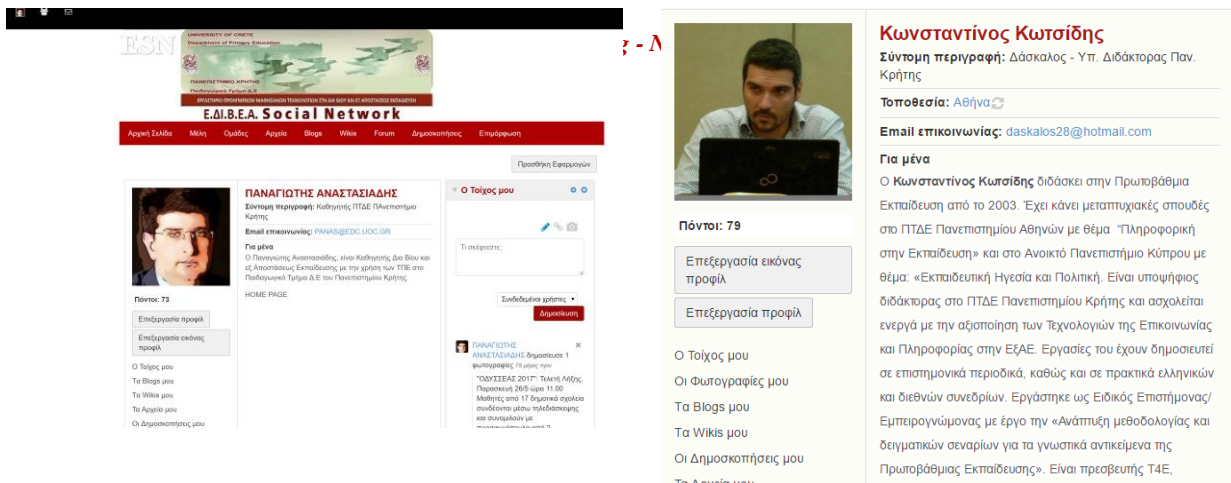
ESN

UNIVERSITY OF CRETE
Department of Primary Education

ΠΑΝΕΠΙΣΤΗΜΙΟ ΚΡΗΤΗΣ
Παιδαγωγικό Τμήμα Δ.Ε

ΕΡΓΑΣΤΗΡΙΟ ΠΡΟΗΓΜΕΝΩΝ ΜΑΘΗΣΙΑΚΩΝ ΤΕΧΝΟΛΟΓΙΩΝ ΣΤΗ ΔΙΑ ΒΙΟΥ ΚΑΙ ΕΞ ΑΠΟΣΤΑΣΕΩΣ ΕΚΠΑΙΔΕΥΣΗ

Ε.ΔΙ.ΒΕ.Α. Social Network

; - Μ

Αρχική Σελίδα | Μέλη | Ομάδες | Αρχεία | Blogs | Wikis | Forum | Δημοσκοπήσεις | Επιμόρφωση

Προσθήκη Εφαρμογών

ΠΑΝΑΓΙΩΤΗΣ ΑΝΑΣΤΑΣΙΑΔΗΣ
Σύντομη περιγραφή: Καθηγητής ΠΤΔΕ ΠΑνεπιστήμιο Κρήτης

Email επικοινωνίας: PANAS@EDC.UOC.GR

Για μένα
Ο Παναγιώτης Αναστασιάδης, είναι Καθηγητής Δια Βίου και εξ Αποστάσεως Εκπαίδευσης, με την χρήση των ΤΠΕ στο Παιδαγωγικό Τμήμα Δ.Ε του Πανεπιστημίου Κρήτης

HOME PAGE

Πόντοι: 73

Επεξεργασία προφίλ
Επεξεργασία εικόνας προφίλ
Ο Τοίχος μου
Τα Blogs μου
Τα Wikis μου
Τα Αρχεία μου
Οι Δημοσκοπήσεις μου

Ο Τοίχος μου

Τι σκέφτεστε;

Συνδεδεμένοι χρήστες
Δημοσίευση

ΠΑΝΑΓΙΩΤΗΣ ΑΝΑΣΤΑΣΙΑΔΗΣ δημοσίευσε 1 φωτογραφίες 78 μέρες πριν
"ΟΔΥΣΣΕΑΣ 2017": Τελετή Λήξης Παρασκευή 26/5 ώρα 11.00 Μαθητές από 17 δημοτικά σχολεία συνδέονται μέσω τηλεδιάσκεψης και συνομιλούν με

Κωνσταντίνος Κωτσίδης
Σύντομη περιγραφή: Δάσκαλος - Υπ. Διδάκτορας Παν. Κρήτης

Τοποθεσία: Αθήνα

Email επικοινωνίας: daskalos28@hotmail.com

Για μένα
Ο Κωνσταντίνος Κωτσίδης διδάσκει στην Πρωτοβάθμια Εκπαίδευση από το 2003. Έχει κάνει μεταπτυχιακές σπουδές στο ΠΤΔΕ Πανεπιστημίου Αθηνών με θέμα "Πληροφορική στην Εκπαίδευση" και στο Ανοικτό Πανεπιστήμιο Κύπρου με θέμα: «Εκπαιδευτική Ηγεσία και Πολιτική. Είναι υποψήφιος διδάκτορας στο ΠΤΔΕ Πανεπιστημίου Κρήτης και ασχολείται ενεργά με την αξιοποίηση των Τεχνολογιών της Επικοινωνίας και Πληροφορίας στην ΕξΑΕ. Εργασίες του έχουν δημοσιευτεί σε επιστημονικά περιοδικά, καθώς και σε πρακτικά ελληνικών και διεθνών συνεδρίων. Εργάστηκε ως Ειδικός Επιστήμονας/ Εμπειρογνώμονας με έργο την «Ανάπτυξη μεθοδολογίας και δειγματικών σεναρίων για τα γνωστικά αντικείμενα της Πρωτοβάθμιας Εκπαίδευσης». Είναι πρεσβευτής T4E,

Πόντοι: 79

Επεξεργασία εικόνας προφίλ
Επεξεργασία προφίλ
Ο Τοίχος μου
Οι Φωτογραφίες μου
Τα Blogs μου
Τα Wikis μου
Οι Δημοσκοπήσεις μου
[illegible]